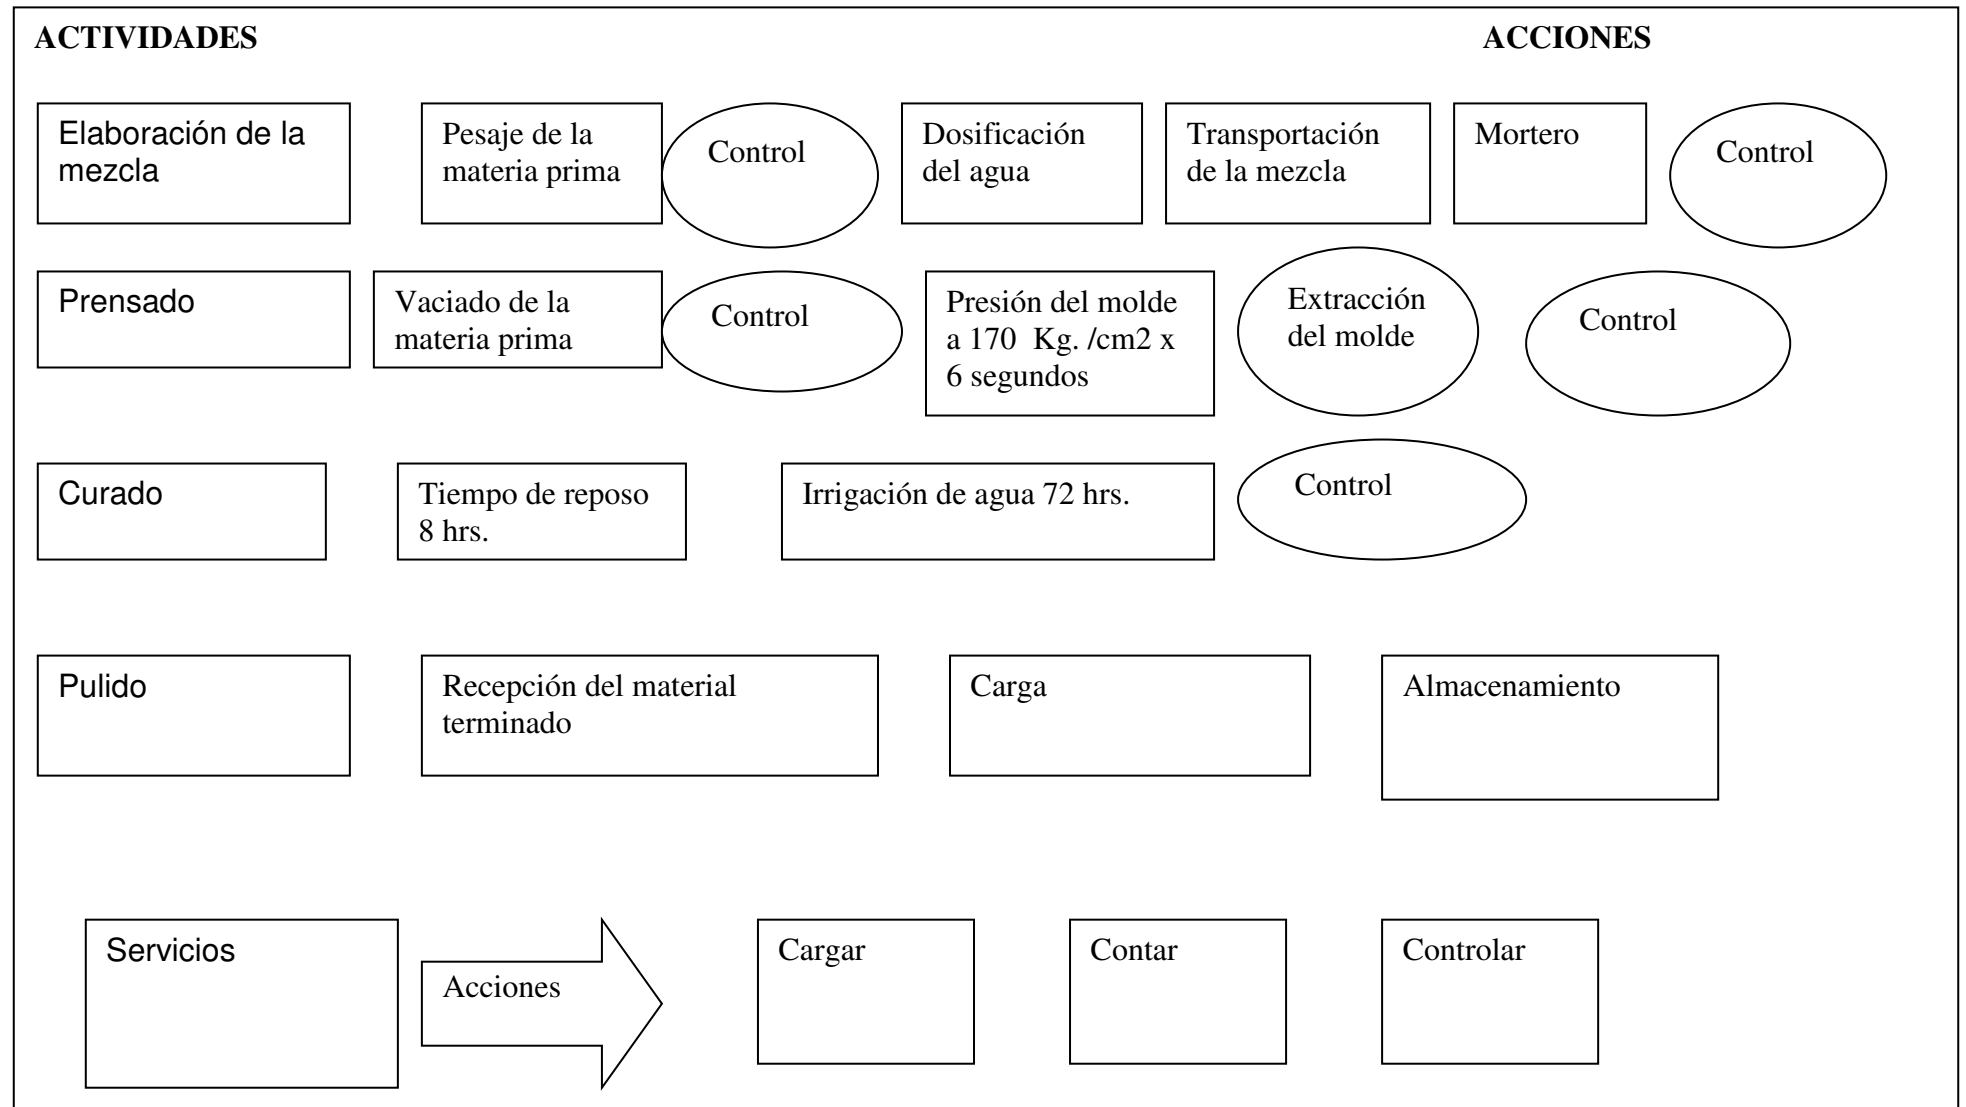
ACTIVIDADES

ACCIONES

Elaboración de la mezcla

Pesaje de la materia prima

Control

Dosificación del agua

Transportación de la mezcla

Mortero

Control

Prensado

Vaciado de la materia prima

Control

Presión del molde a 170 Kg. /cm2 x 6 segundos

Extracción del molde

Control

Curado

Tiempo de reposo 8 hrs.

Irrigación de agua 72 hrs.

Control

Pulido

Recepción del material terminado

Carga

Almacenamiento

Servicios

Acciones

Cargar

Contar

Controlar